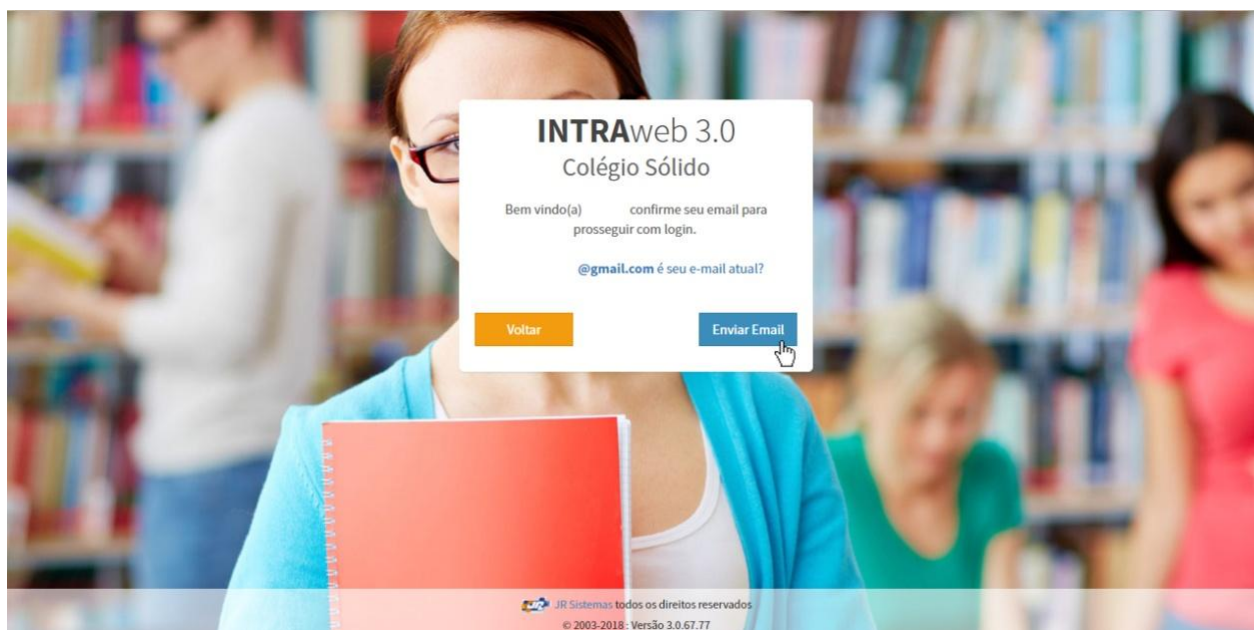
INTRAweb 3.0
Colégio Sólido

Bem vindo(a) confirme seu email para prosseguir com login.

@gmail.com é seu e-mail atual?

Voltar

Enviar Email

JR Sistemas todos os direitos reservados
© 2003-2018 : Versão 3.0.67.77